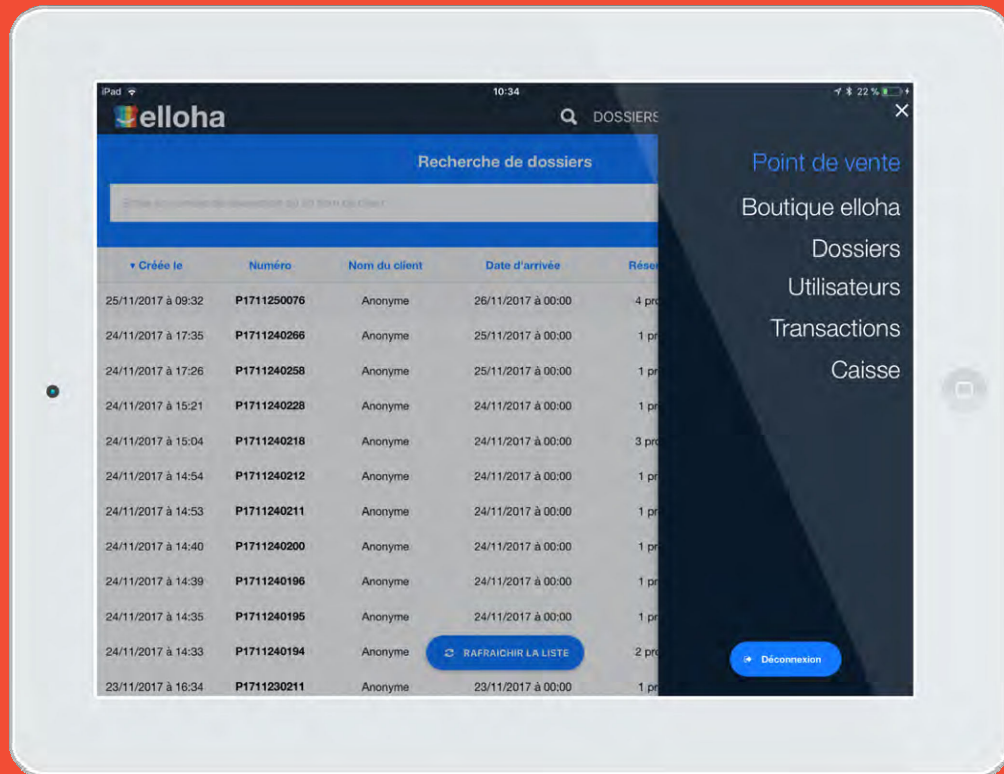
iPad
10:34
22 %
elloha
DOSSIERS
Recherche de dossiers
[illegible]

| ▾ Créée le | Numéro | Nom du client | Date d'arrivée | Rése |
|---|---|---|---|---|
| 25/11/2017 à 09:32 | P1711250076 | Anonyme | 26/11/2017 à 00:00 | 4 pr |
| 24/11/2017 à 17:35 | P1711240266 | Anonyme | 25/11/2017 à 00:00 | 1 pr |
| 24/11/2017 à 17:26 | P1711240258 | Anonyme | 25/11/2017 à 00:00 | 1 pr |
| 24/11/2017 à 15:21 | P1711240228 | Anonyme | 24/11/2017 à 00:00 | 1 pr |
| 24/11/2017 à 15:04 | P1711240218 | Anonyme | 24/11/2017 à 00:00 | 3 pr |
| 24/11/2017 à 14:54 | P1711240212 | Anonyme | 24/11/2017 à 00:00 | 1 pr |
| 24/11/2017 à 14:53 | P1711240211 | Anonyme | 24/11/2017 à 00:00 | 1 pr |
| 24/11/2017 à 14:40 | P1711240200 | Anonyme | 24/11/2017 à 00:00 | 1 pr |
| 24/11/2017 à 14:39 | P1711240196 | Anonyme | 24/11/2017 à 00:00 | 1 pr |
| 24/11/2017 à 14:35 | P1711240195 | Anonyme | 24/11/2017 à 00:00 | 1 pr |
| 24/11/2017 à 14:33 | P1711240194 | Anonyme | | 2 pr |
| 23/11/2017 à 16:34 | P1711230211 | Anonyme | 23/11/2017 à 00:00 | 1 pr |

RAFRAICHIR LA LISTE

Point de vente
Boutique elloha
Dossiers
Utilisateurs
Transactions
Caisse
Déconnexion